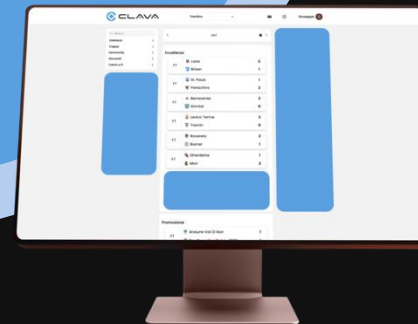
CLAVA

Trentino

Giuseppe

Calcio
Pallavolo
Basket
Calcio a 5

Eccellenza

FT Lavis 0
Mezzo 1

FT St. Pauls 1
Porfenone 1

FT Benacense 1
Levico 0

FT Levico Terme 3
Trento 0

FT Rovereto 2
Bozner 1

FT Ghiandaros 1
Mori 0

Promozione

FT Anaune Val Di Non 1